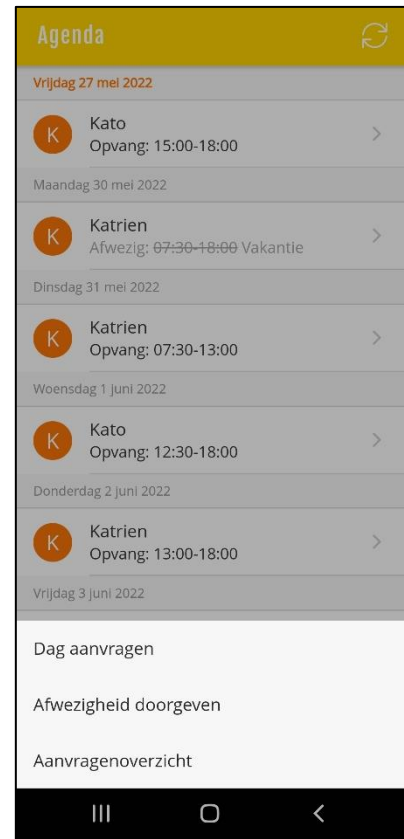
Agenda

Vrijdag 27 mei 2022

K Kato
Opvang: 15:00-18:00

Maandag 30 mei 2022

K Katrien
Afwezig: ~~07:30-18:00~~ Vakantie

Dinsdag 31 mei 2022

K Katrien
Opvang: 07:30-13:00

Woensdag 1 juni 2022

K Kato
Opvang: 12:30-18:00

Donderdag 2 juni 2022

K Katrien
Opvang: 13:00-18:00

Vrijdag 3 juni 2022

Dag aanvragen

Afwezigheid doorgeven

Aanvragenoverzicht